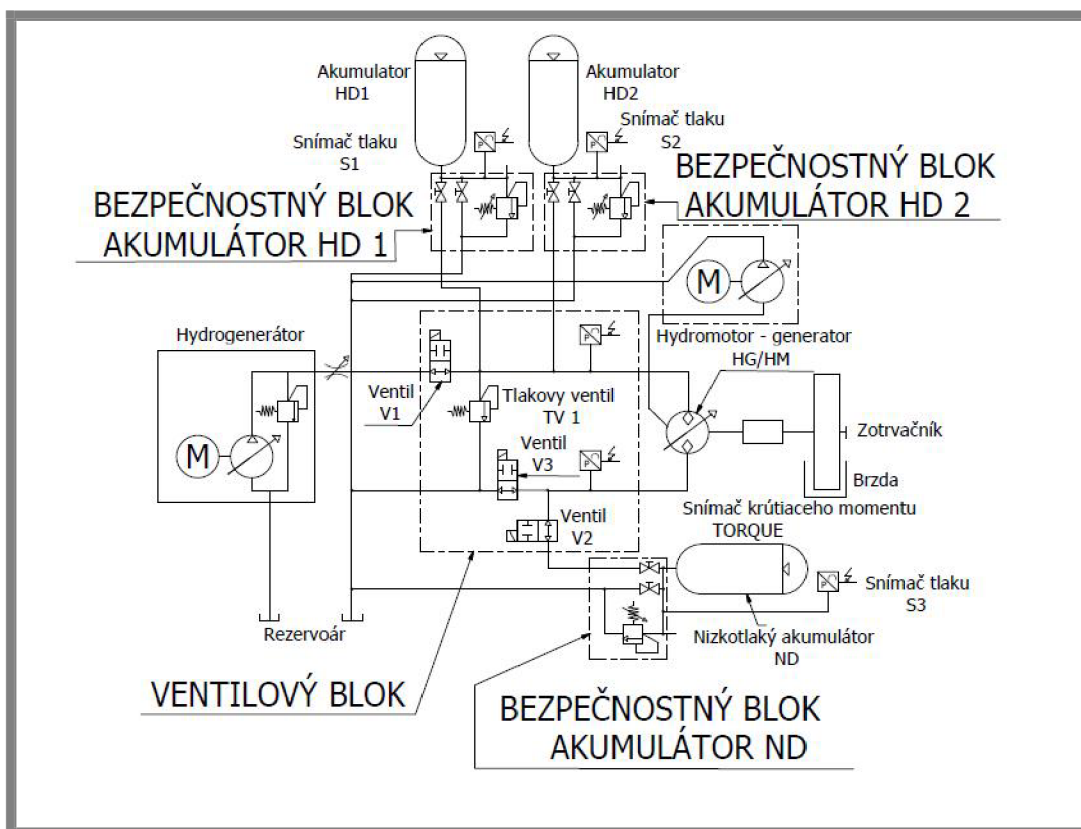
Akumulator HD1

Akumulator HD2

Snímač tlaku S1

Snímač tlaku S2

BEZPEČNOSTNÝ BLOK AKUMULÁTOR HD 2

BEZPEČNOSTNÝ BLOK AKUMULÁTOR HD 1

M

Hydrogenerátor

Hydromotor - generator HG/HM

Ventil V1

Tlakovy ventil TV 1

Ventil V3

M

Zotrvačník

Brzda

Snímač krútiaceho momentu TORQUE

Ventil V2

Snímač tlaku S3

Rezervoár

Nizkotlaký akumulátor ND

VENTILOVÝ BLOK

BEZPEČNOSTNÝ BLOK AKUMULÁTOR ND